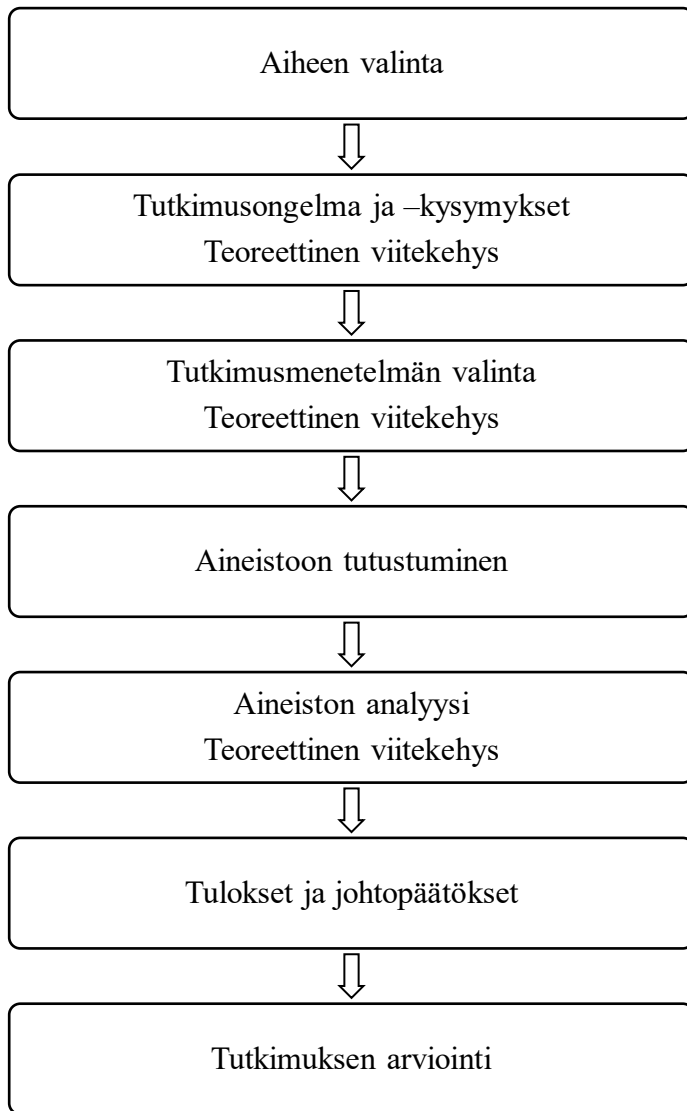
Aiheen valinta

Tutkimusongelma ja –kysymykset
Teoreettinen viitekehys

Tutkimusmenetelmän valinta
Teoreettinen viitekehys

Aineistoon tutustuminen

Aineiston analyysi
Teoreettinen viitekehys

Tulokset ja johtopäätökset

Tutkimuksen arviointi